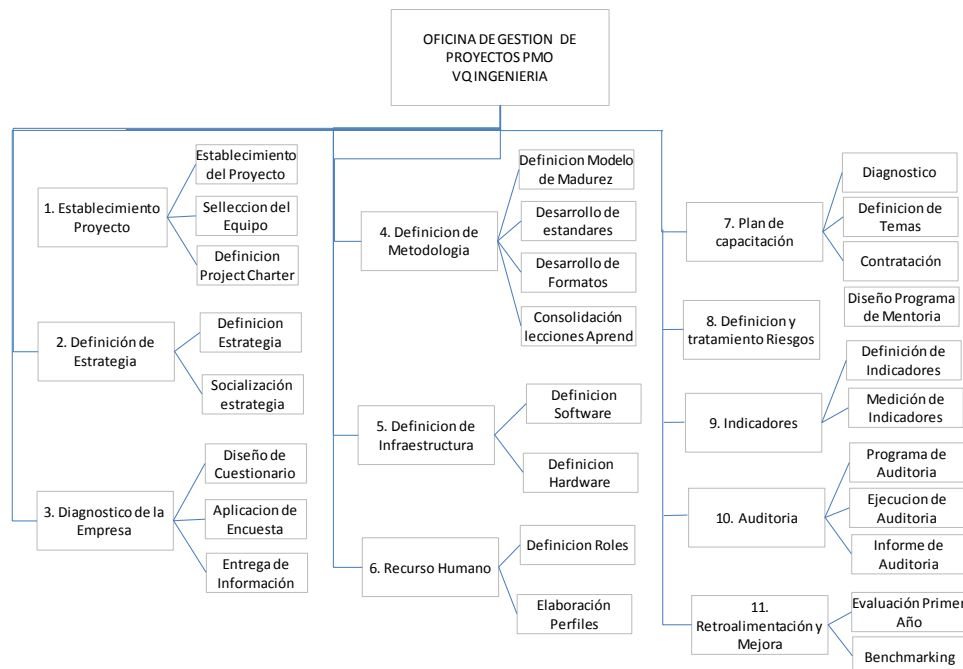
OFICINA DE GESTION DE PROYECTOS PMO VQ INGENIERIA

1. Establecimiento Proyecto

Establecimiento del Proyecto

Selleccion del Equipo

Definicion Project Charter

2. Definición de Estrategia

Definicion Estrategia

Socialización estrategia

3. Diagnostico de la Empresa

Diseño de Cuestionario

Aplicacion de Encuesta

Entrega de Información

4. Definicion de Metodologia

Definicion Modelo de Madurez

Desarrollo de estandares

Desarrollo de Formatos

Consolidación lecciones Aprend

5. Definicion de Infraestructura

Definicion Software

Definicion Hardware

6. Recurso Humano

Definicion Roles

Elaboración Perfiles

7. Plan de capacitación

Diagnostico

Definicion de Temas

Contratación

Diseño Programa de Mentoria

8. Definicion y tratamiento Riesgos

9. Indicadores

Definición de Indicadores

Medición de Indicadores

10. Auditoria

Programa de Auditoria

Ejecucion de Auditoria

Informe de Auditoria

11. Retroalimentación y Mejora

Evaluación Primer Año

Benchmarking